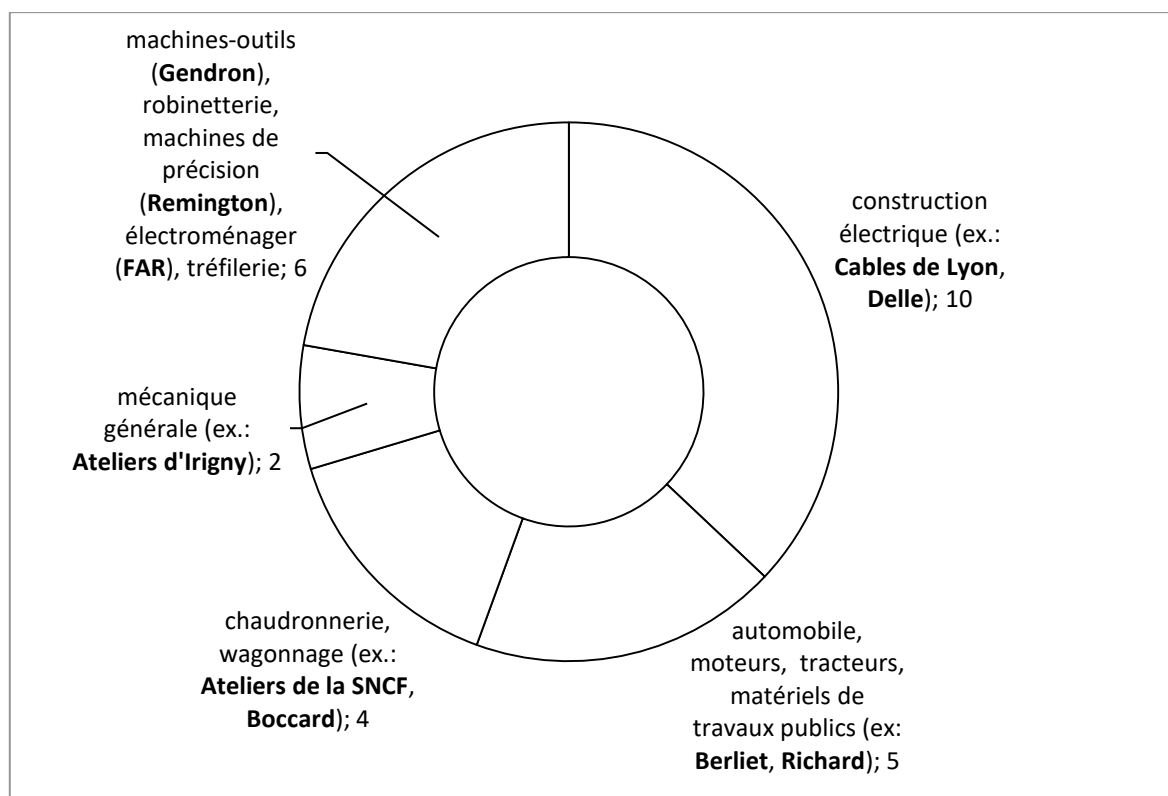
machines-outils (Gendron), robinetterie, machines de précision (Remington), électroménager (FAR), tréfilerie; 6

construction électrique (ex.: Cables de Lyon, Delle); 10

mécanique générale (ex.: Ateliers d'Irigny); 2

chaudronnerie, wagonnage (ex.: Ateliers de la SNCF, Boccard); 4

automobile, moteurs, tracteurs, matériels de travaux publics (ex: Berliet, Richard); 5